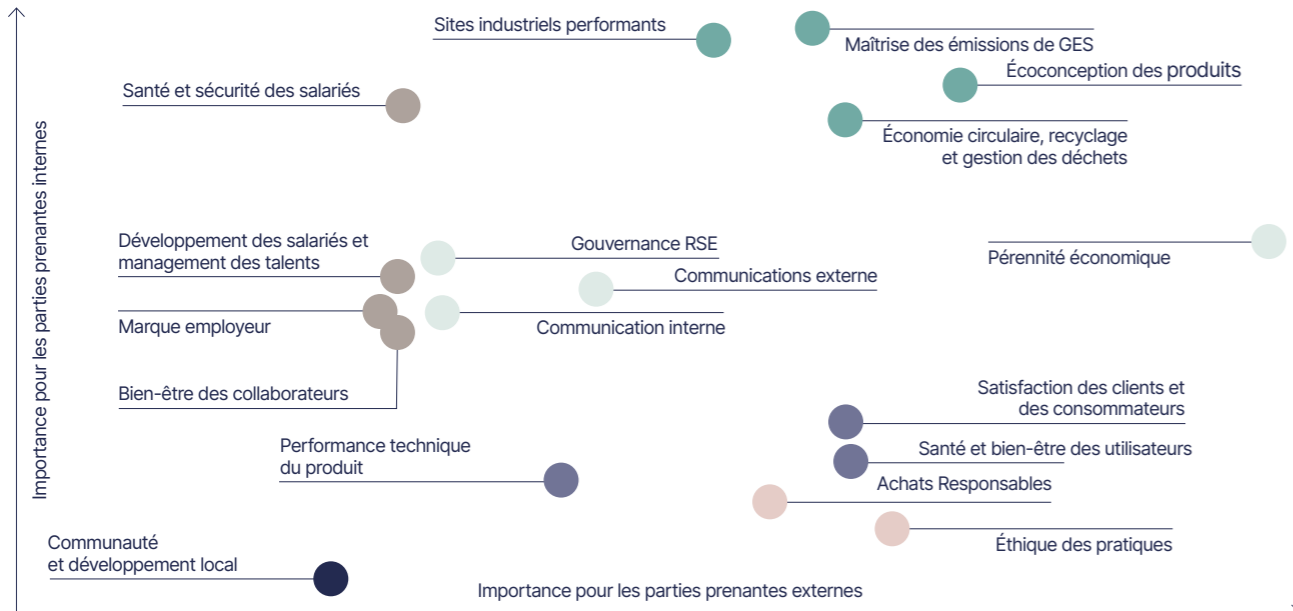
Importance pour les parties prenantes internes

Sites industriels performants

Maîtrise des émissions de GES

Écoconception des produits

Santé et sécurité des salariés

Économie circulaire, recyclage et gestion des déchets

Développement des salariés et management des talents

Gouvernance RSE

Pérennité économique

Communications externe

Marque employeur

Communication interne

Bien-être des collaborateurs

Satisfaction des clients et des consommateurs

Santé et bien-être des utilisateurs

Performance technique du produit

Achats Responsables

Éthique des pratiques

Communauté et développement local

Importance pour les parties prenantes externes